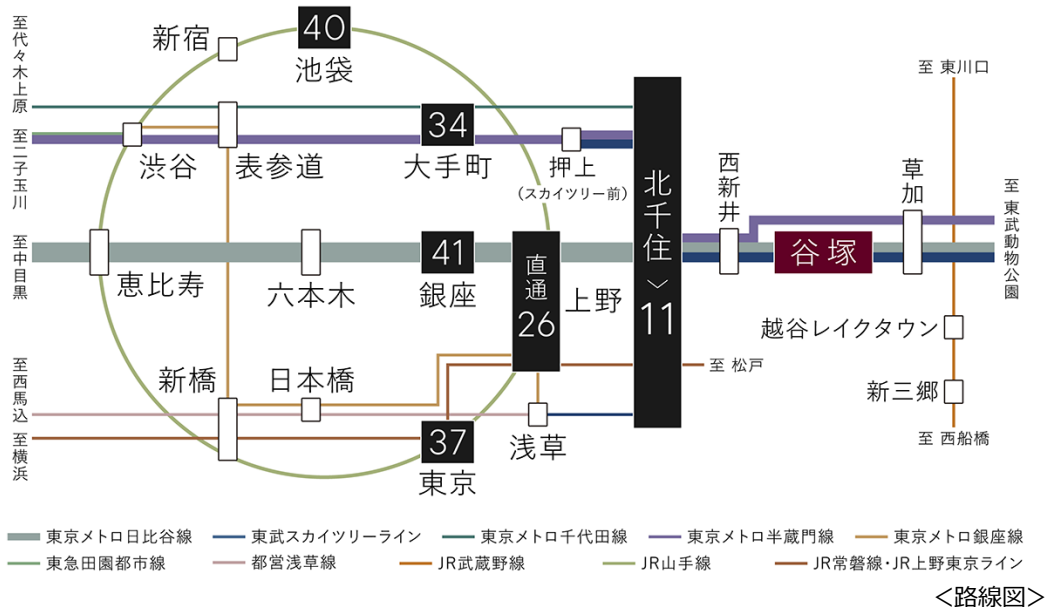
至代々木上原

至二子玉川

至中目黒

至西馬込

至横浜

新宿

40
池袋

渋谷

表参道

34
大手町

押上
（スカイツリー前）

恵比寿

六本木

41
銀座

直通
26

上野

北千住
〉
11

西新井

谷塚

草加

至 東川口

至 東武動物公園

越谷レイクタウン

新三郷

至 西船橋

至 松戸

新橋

日本橋

37
東京

浅草

東京メトロ日比谷線
東武スカイツリーライン
東京メトロ千代田線
東京メトロ半蔵門線
東京メトロ銀座線
東急田園都市線
都営浅草線
JR武蔵野線
JR山手線
JR常磐線・JR上野東京ライン

＜路線図＞